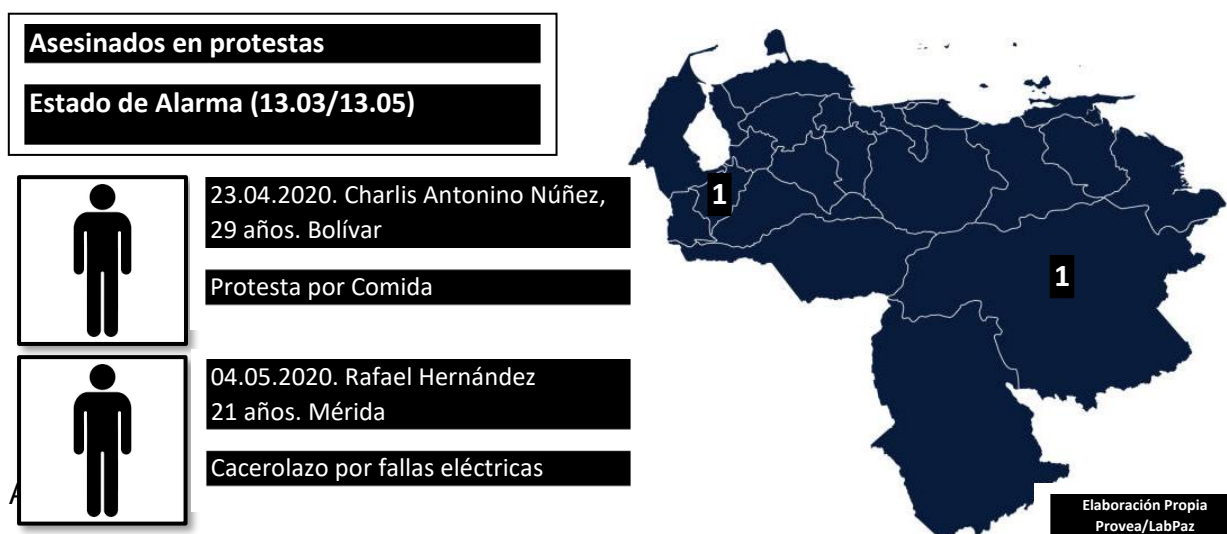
Asesinados en protestas

Estado de Alarma (13.03/13.05)

23.04.2020. Charlis Antonino Núñez, 29 años. Bolívar

Protesta por Comida

04.05.2020. Rafael Hernández 21 años. Mérida

Cacerolazo por fallas eléctricas

A

1

1

Elaboración Propia
Provea/LabPaz